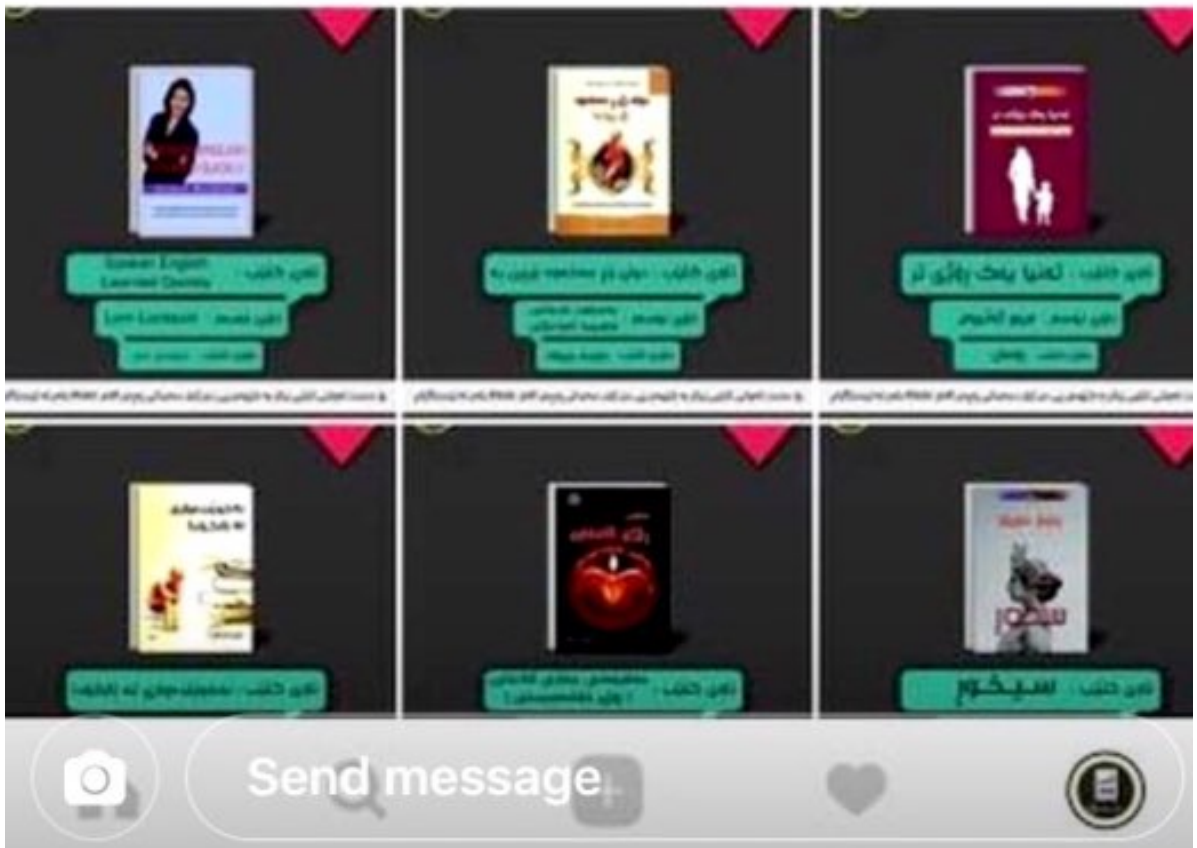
ناوی کتێب: Korean English Learners' Dictionary

ناوی نووسەر: Lim Lorraine

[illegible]

ناوی کتێب: دوای دوو سەعات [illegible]

ناوی نووسەر: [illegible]

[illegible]

ناوی کتێب: تەنیا یەک ڕۆژی تر

ناوی نووسەر: میچ ئالبۆم

ناوی کتێب: ڕۆمان

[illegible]

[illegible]

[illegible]

ناوی کتێب: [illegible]

ناوی کتێب: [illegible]

ناوی کتێب: سێکۆم

Send message